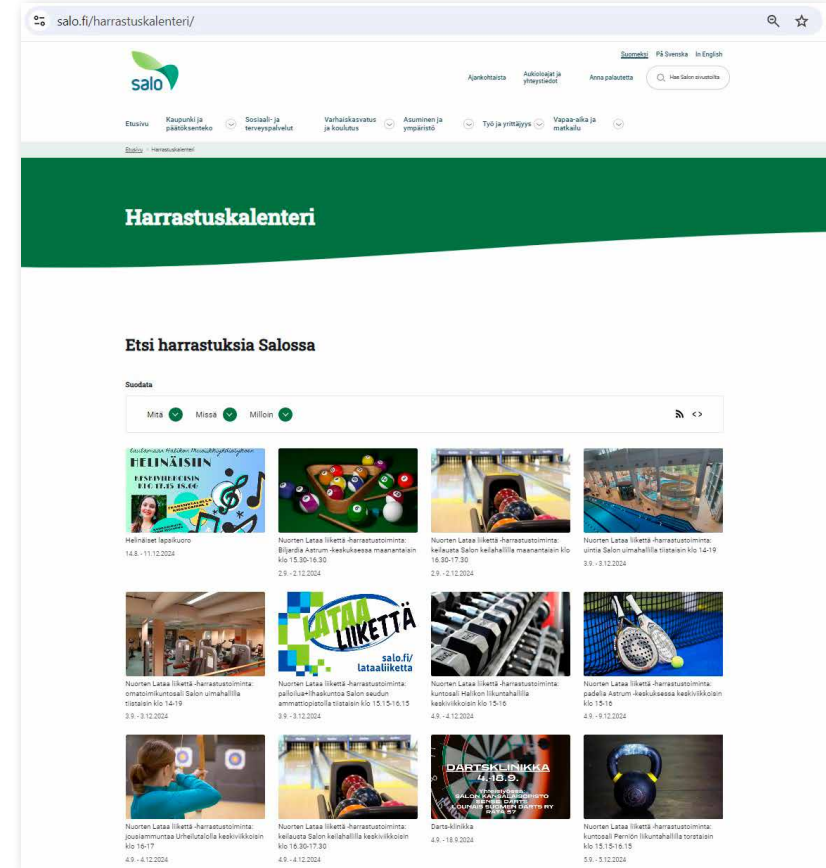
salo.fi/harrastuskalenteri/

Suomeksi På Svenska In English

salo

Ajankohtaista Aukioloajat ja yhteystiedot Anna palautetta Hae Salon sivustolta

Etusivu Kaupunki ja päätöksenteko Sosiaali- ja terveyspalvelut Varhaiskasvatus ja koulutus Asuminen ja ympäristö Työ ja yrittäjyys Vapaa-aika ja matkailu

Etusivu > Harrastuskalenteri

Harrastuskalenteri

Etsi harrastuksia Salossa

Suodata

Mitä Missä Milloin

HELINÄISIIN KESKIVIIKKOISIN KLO 17.15-18.00

Helinäiset lapsikuoro
14.8. - 11.12.2024

Nuorten Lataa liikettä -harrastustoiminta: Biljardia Astrum -keskuksessa maanantaisin klo 15.30-16.30
2.9. - 2.12.2024

Nuorten Lataa liikettä -harrastustoiminta: keilausta Salon keilahallilla maanantaisin klo 16.30-17.30
2.9. - 2.12.2024

Nuorten Lataa liikettä -harrastustoiminta: uintia Salon uimahallilla tiistaisin klo 14-19
3.9. - 3.12.2024

Nuorten Lataa liikettä -harrastustoiminta: omatoimikuntosali Salon uimahallilla tiistaisin klo 14-19
3.9. - 3.12.2024

LATAA LIIKETTÄ salo.fi/lataaliiketta

Nuorten Lataa liikettä -harrastustoiminta: palloilua+lihaskuntoa Salon seudun ammattiopistolla tiistaisin klo 15.15-16.15
3.9. - 3.12.2024

Nuorten Lataa liikettä -harrastustoiminta: kuntosali Halikon liikuntahallilla keskiviikkoisin klo 15-16
4.9. - 4.12.2024

Nuorten Lataa liikettä -harrastustoiminta: padelia Astrum -keskuksessa keskiviikkoisin klo 15-16
4.9. - 9.12.2024

Nuorten Lataa liikettä -harrastustoiminta: jousiammuntaa Urheilutalolla keskiviikkoisin klo 16-17
4.9. - 4.12.2024

Nuorten Lataa liikettä -harrastustoiminta: keilausta Salon keilahallilla keskiviikkoisin klo 16.30-17.30
4.9. - 4.12.2024

DARTSKLINIKKA 4.-18.9. Yhteistyössä SALON KANSALAISOPISTO SENSEI DARTS LOUNAIS-SUOMEN DARTS RY RATA 57

Darts-klinikka
4.9. - 18.9.2024

Nuorten Lataa liikettä -harrastustoiminta: kuntosali Perniön liikuntahallilla torstaisin klo 15.15-16.15
5.9. - 5.12.2024